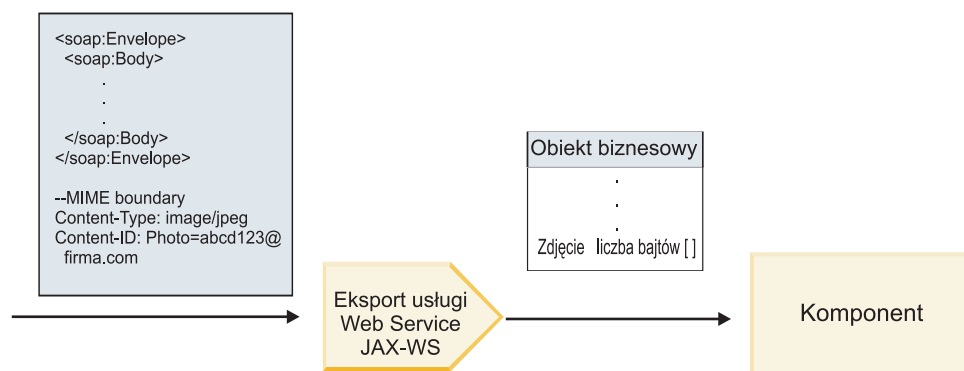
<soap:Envelope>
<soap:Body>
.
.
.
</soap:Body>
</soap:Envelope>

--MIME boundary
Content-Type: image/jpeg
Content-ID: Photo=abcd123@firma.com

Obiekt biznesowy
.
.
.
Zdjęcie liczba bajtów [ ]

Eksport usługi Web Service JAX-WS

Komponent